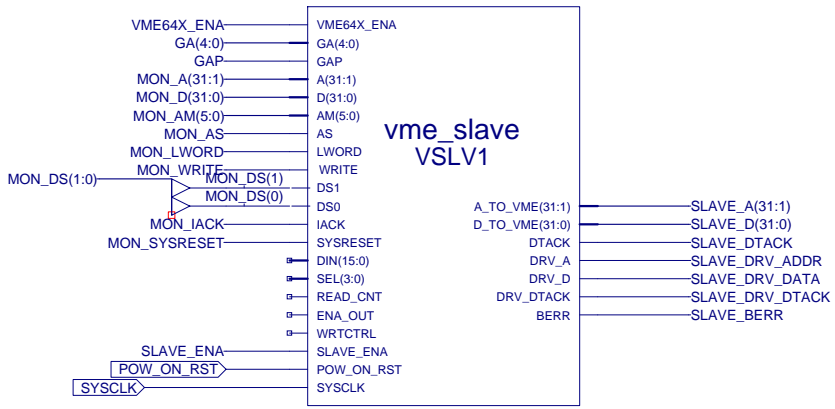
VME64X_ENA
GA(4:0)
GAP
MON_A(31:1)
MON_D(31:0)
MON_AM(5:0)
MON_AS
MON_LWORD
MON_WRITE
MON_DS(1:0)
MON_DS(1)
MON_DS(0)
MON_IACK
MON_SYSRESET
SLAVE_ENA
POW_ON_RST
SYSCLK

VME64X_ENA
GA(4:0)
GAP
A(31:1)
D(31:0)
AM(5:0)
AS
LWORD
WRITE
DS1
DS0
IACK
SYSRESET
DIN(15:0)
SEL(3:0)
READ_CNT
ENA_OUT
WRTCTRL
SLAVE_ENA
POW_ON_RST
SYSCLK

vme_slave
VSLV1

A_TO_VME(31:1)
D_TO_VME(31:0)
DTACK
DRV_A
DRV_D
DRV_DTACK
BERR

SLAVE_A(31:1)
SLAVE_D(31:0)
SLAVE_DTACK
SLAVE_DRV_ADDR
SLAVE_DRV_DATA
SLAVE_DRV_DTACK
SLAVE_BERR